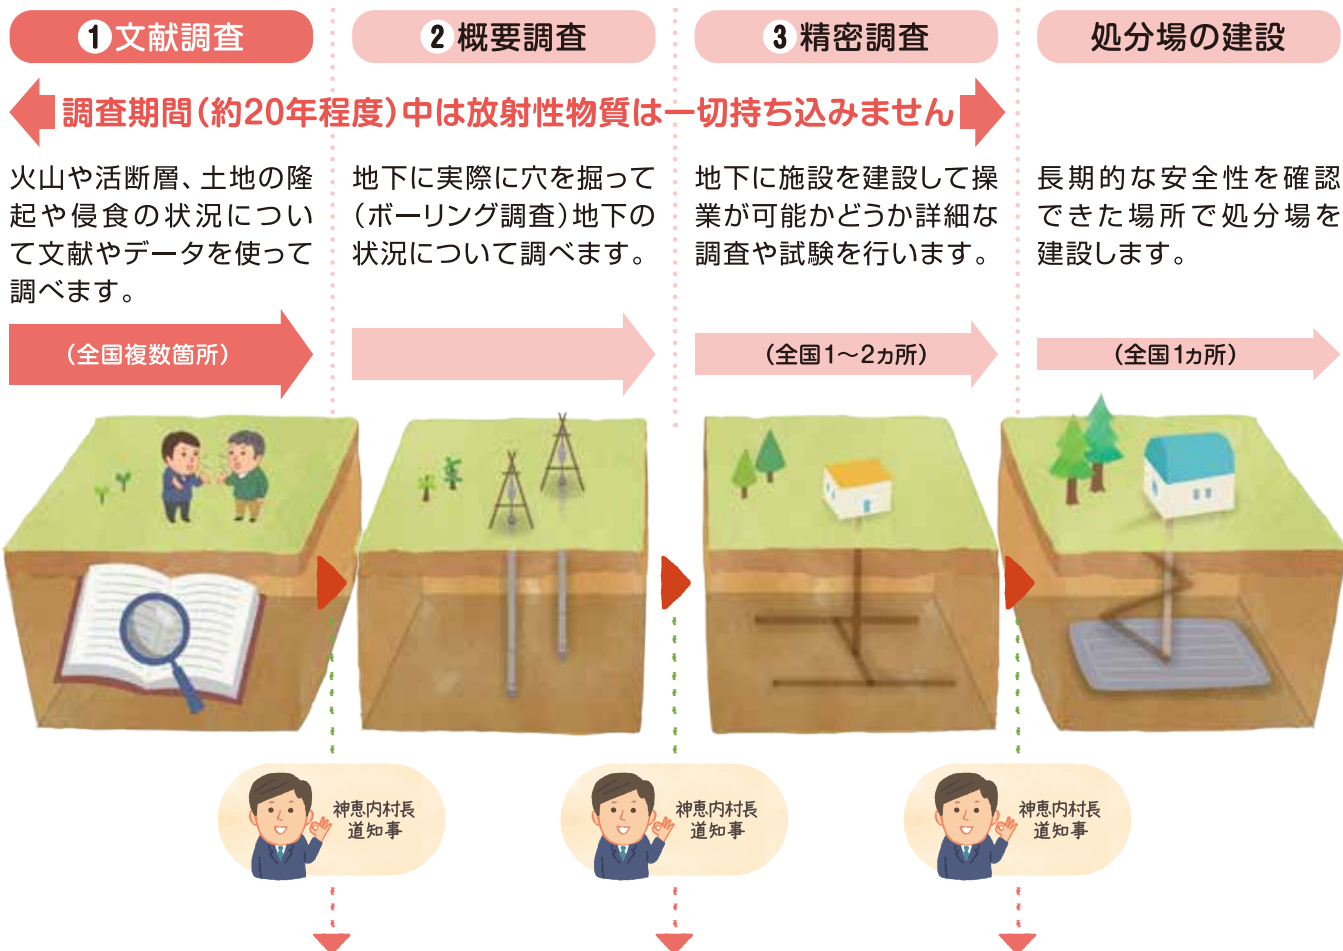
1 文献調査

2 概要調査

3 精密調査

処分場の建設

調査期間（約20年程度）中は放射性物質は一切持ち込みません

火山や活断層、土地の隆起や侵食の状況について文献やデータを使って調べます。

地下に実際に穴を掘って（ボーリング調査）地下の状況について調べます。

地下に施設を建設して操業が可能かどうか詳細な調査や試験を行います。

長期的な安全性を確認できた場所で処分場を建設します。

（全国複数箇所）

（全国1～2ヵ所）

（全国1ヵ所）

神恵内村長
道知事

神恵内村長
道知事

神恵内村長
道知事